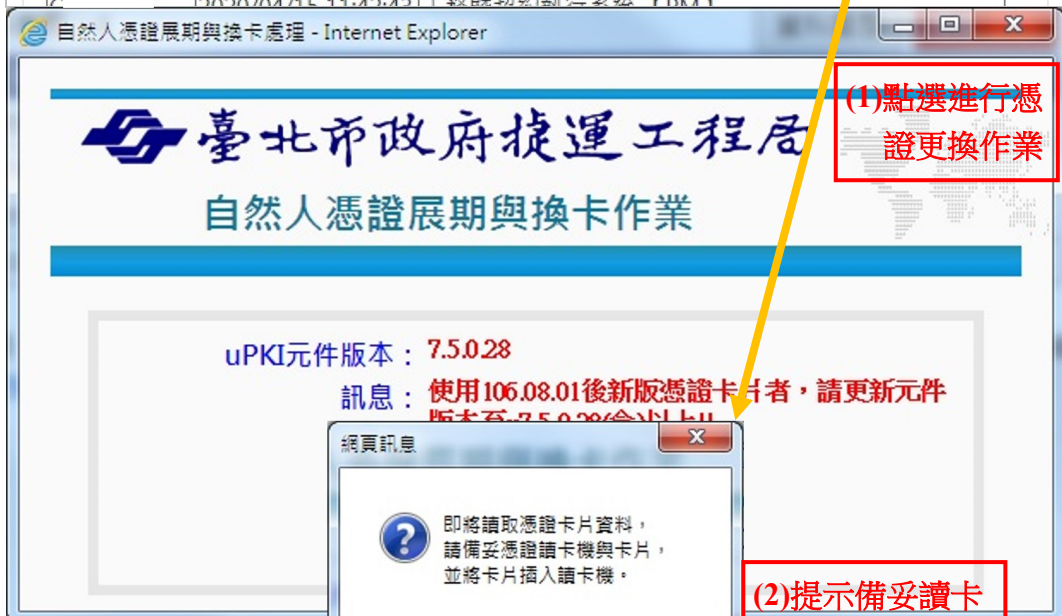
自然人憑證展期與換卡處理 - Internet Explorer

(1)點選進行憑證更換作業

臺北市政府捷運工程局

自然人憑證展期與換卡作業

uPKI元件版本： 7.5.0.28

訊息： 使用106.08.01後新版憑證卡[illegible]者，請更新元件版本至 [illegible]

網頁訊息

即將讀取憑證卡片資料，
請備妥憑證讀卡機與卡片，
並將卡片插入讀卡機。

(2)提示備妥讀卡